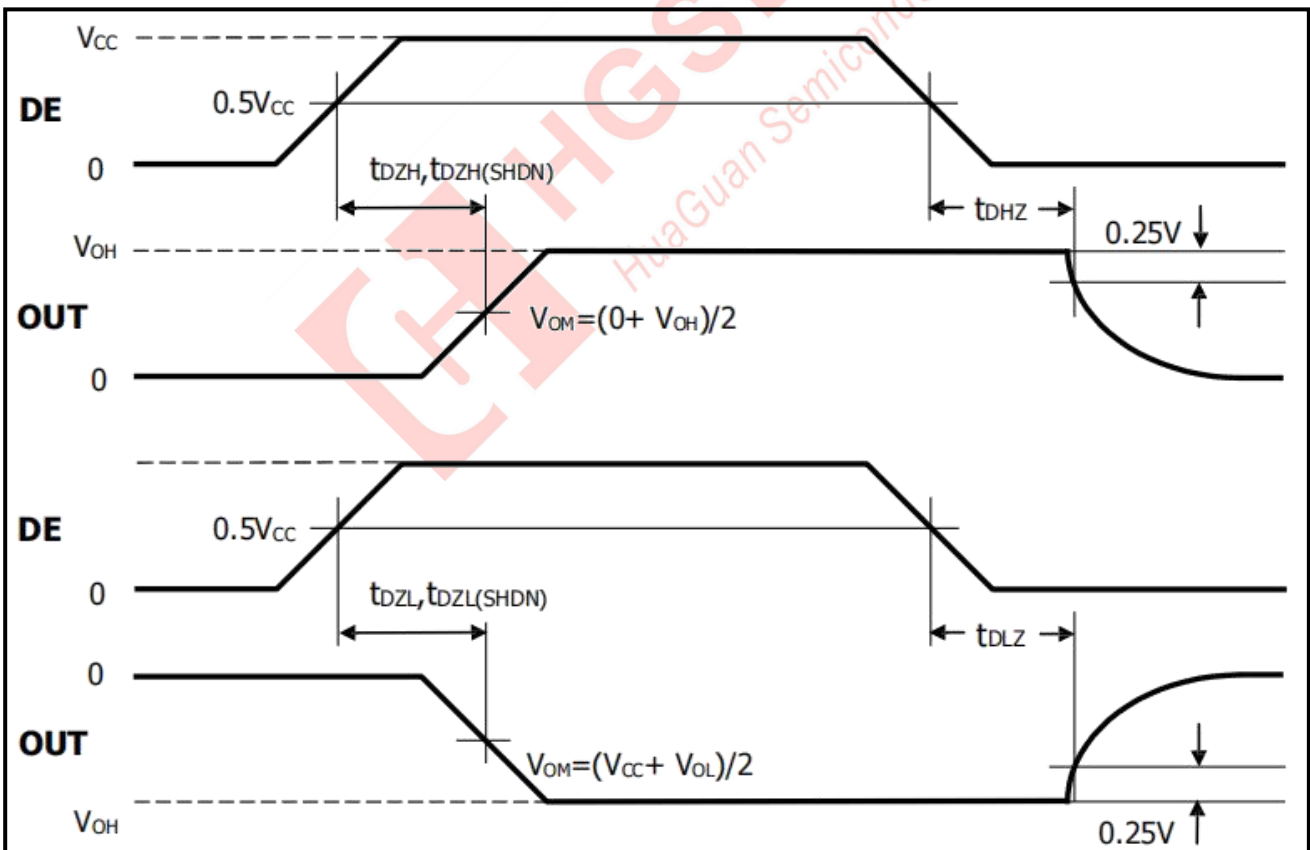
$V_{CC}$

DE

$0.5V_{CC}$

0

$t_{DZH}, t_{DZH(SHDN)}$

$t_{DHZ}$

$V_{OH}$

0.25V

OUT

$V_{OM}=(0+ V_{OH})/2$

0

DE

$0.5V_{CC}$

0

$t_{DZL}, t_{DZL(SHDN)}$

$t_{DLZ}$

0

OUT

$V_{OM}=(V_{CC}+ V_{OL})/2$

$V_{OH}$

0.25V

HGSEMI

HuaGuan Semicond